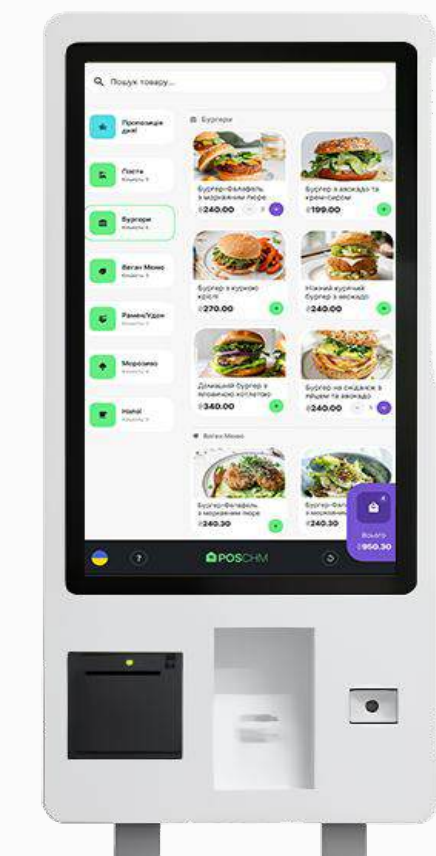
Пошук товару...

Пропозиція дня!

Пасти
Кількість 5

Бургери
Кількість 6

Веган Меню
Кількість 4

Рамен/Удон
Кількість 5

Морозиво
Кількість 4

Напої
Кількість 9

Бургери

Бургер-фалафель з морквяним пюре
₴240.00 – 1 +

Бургер з авокадо та крем-сиром
₴199.00

Бургер з куркою крісп
₴270.00

Ніжний курячий бургер з авокадо
₴240.00

Домашній бургер з яловичою котлетою
₴340.00

Бургер на сніданок з яйцем та авокадо
₴240.00 – 1 +

Веган Меню

Бургер-фалафель з морквяним пюре
₴240.30

Бургер з авокадо та крем-сиром
₴240.30

Всього
₴950.30

?

POSCHM